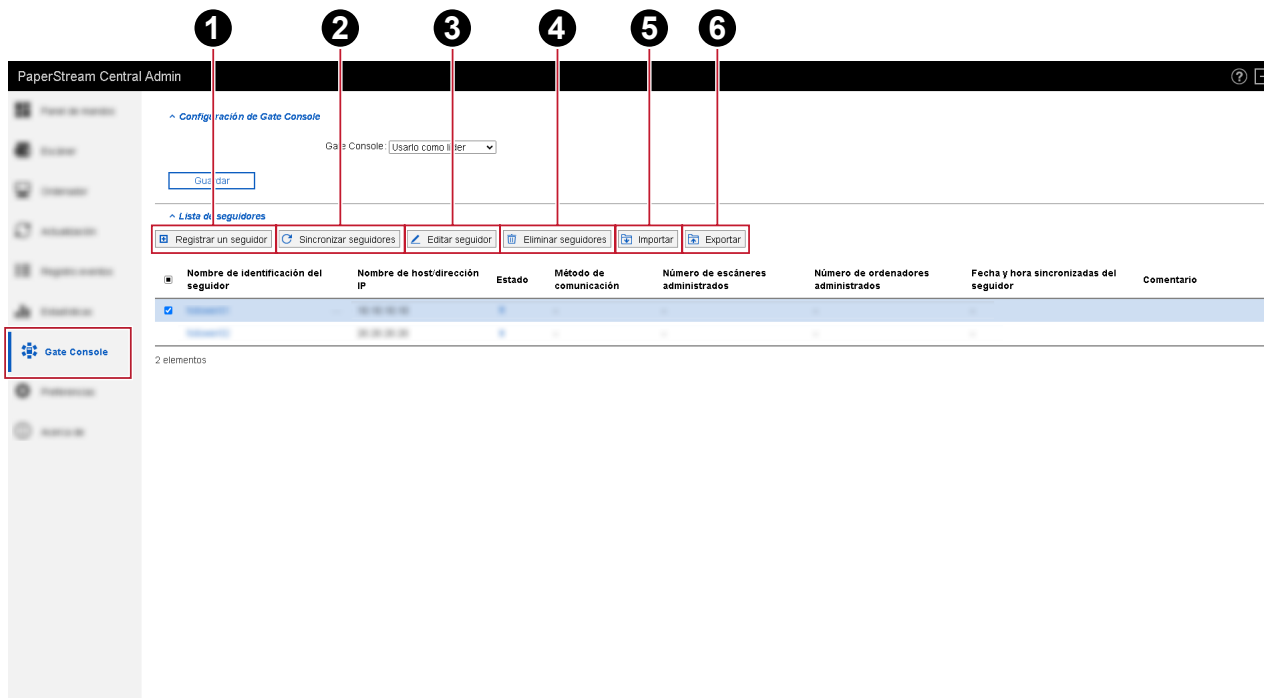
1 2 3 4 5 6

PaperStream Central Admin

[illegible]
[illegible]
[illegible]
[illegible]
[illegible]
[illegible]
Gate Console
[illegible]
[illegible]

Configuración de Gate Console

Gate Console: Usarlo como líder

Guardar

Lista de seguidores

Registrar un seguidor | Sincronizar seguidores | Editar seguidor | Eliminar seguidores | Importar | Exportar

| | Nombre de identificación del seguidor | Nombre de host/dirección IP | Estado | Método de comunicación | Número de escáneres administrados | Número de ordenadores administrados | Fecha y hora sincronizadas del seguidor | Comentario |
|---|---|---|---|---|---|---|---|---|
| | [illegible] | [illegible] | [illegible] | - | - | - | - | |
| | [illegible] | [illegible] | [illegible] | - | - | - | - | |

2 elementos